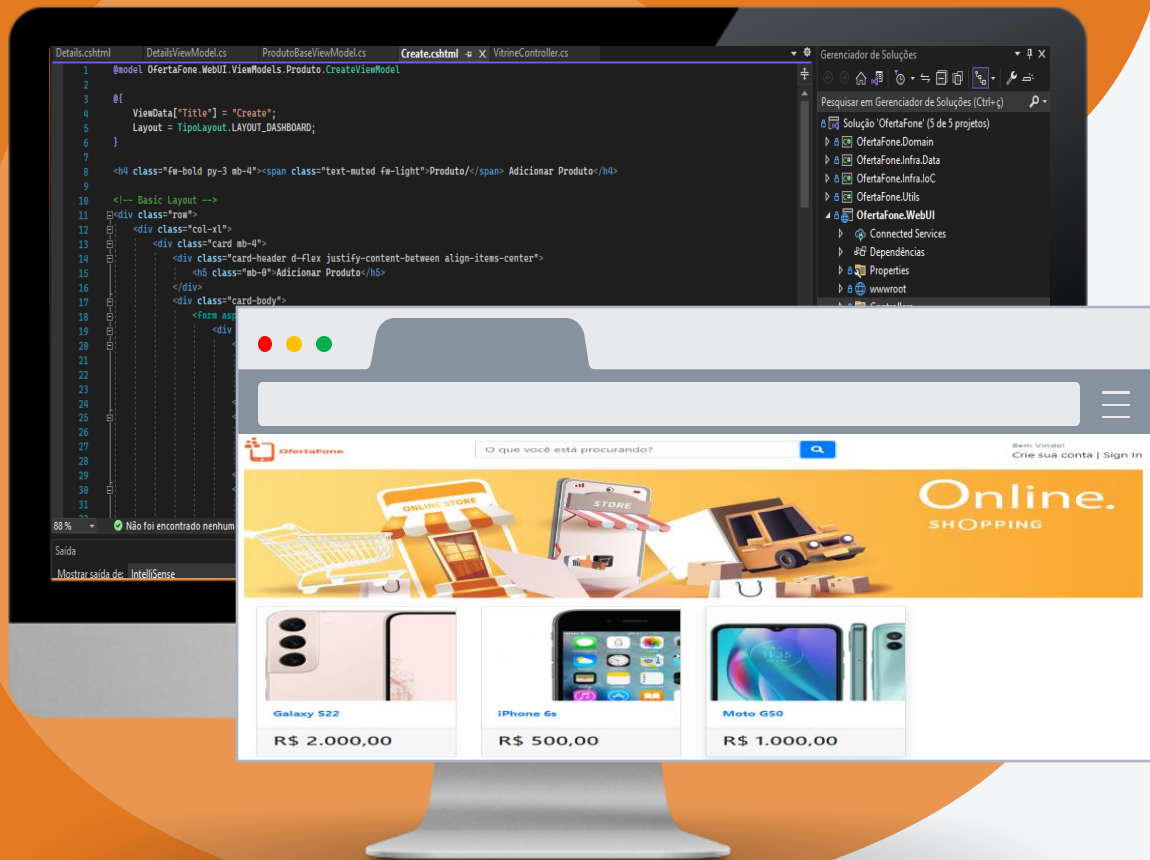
Details.cshtml DetailsViewModel.cs ProdutoBaseViewModel.cs Create.cshtml VitrineController.cs

1 @model OfertaFone.WebUI.ViewModels.Produto.CreateViewModel
2
3 @{
4 ViewData["Title"] = "Create";
5 Layout = TipoLayout.LAYOUT_DASHBOARD;
6 }
7
8 <h4 class="fw-bold py-3 mb-4"><span class="text-muted fw-light">Produto/</span> Adicionar Produto</h4>
9
10 <!-- Basic Layout -->
11 <div class="row">
12 <div class="col-xl">
13 <div class="card mb-4">
14 <div class="card-header d-flex justify-content-between align-items-center">
15 <h5 class="mb-0">Adicionar Produto</h5>
16 </div>
17 <div class="card-body">
18 <form asp
19 <div
20
21
22
23
24
25
26
27
28
29
30
31

88 % Não foi encontrado nenhum

Saída
Mostrar saída de: IntelliSense

Gerenciador de Soluções
Pesquisar em Gerenciador de Soluções (Ctrl+ç)
Solução 'OfertaFone' (5 de 5 projetos)
OfertaFone.Domain
OfertaFone.Infra.Data
OfertaFone.Infra.IoC
OfertaFone.Utils
OfertaFone.WebUI
Connected Services
Dependências
Properties
wwwroot

OfertaFone
O que você está procurando?
Bem Vindo!
Crie sua conta | Sign In

ONLINE STORE
STORE
Online.
SHOPPING

Galaxy S22
R$ 2.000,00
iPhone 6s
R$ 500,00
Moto G50
R$ 1.000,00